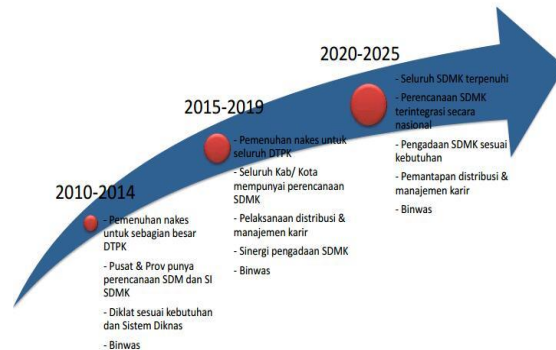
2010-2014

- Pemenuhan nakes untuk sebagian besar DTPK
- Pusat & Prov punya perencanaan SDM dan SI SDMK
- Diklat sesuai kebutuhan dan Sistem Diknas
- Binwas

2015-2019

- Pemenuhan nakes untuk seluruh DTPK
- Seluruh Kab/ Kota mempunyai perencanaan SDMK
- Pelaksanaan distribusi & manajemen karir
- Sinergi pengadaan SDMK
- Binwas

2020-2025

- Seluruh SDMK terpenuhi
- Perencanaan SDMK terintegrasi secara nasional
- Pengadaan SDMK sesuai kebutuhan
- Pemantapan distribusi & manajemen karir
- Binwas